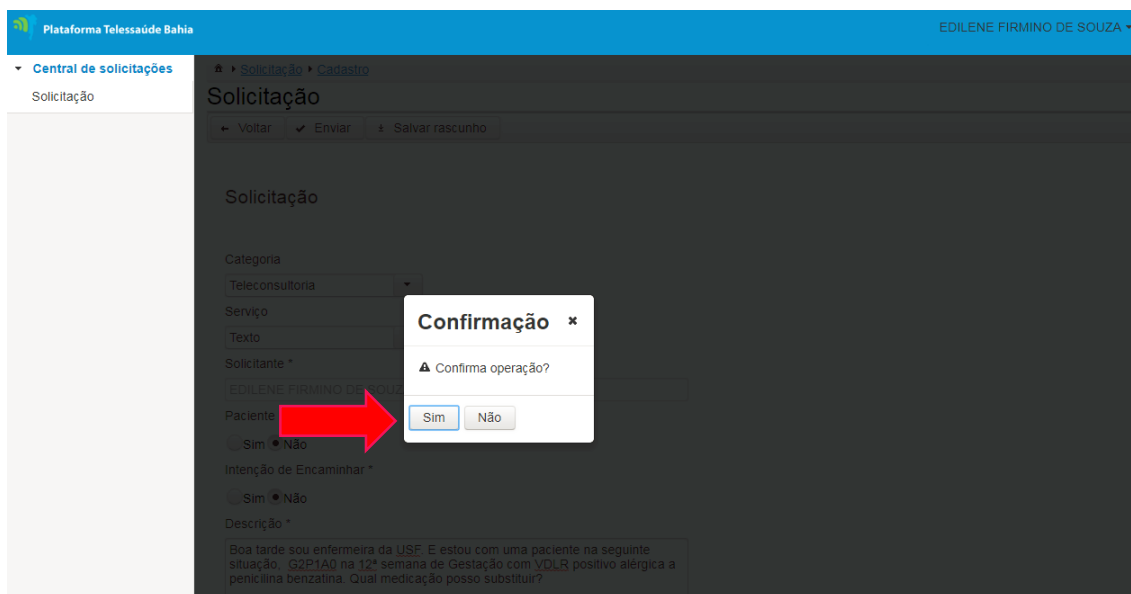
Plataforma Telessaúde Bahia

EDILENE FIRMINO DE SOUZA

Central de solicitações
Solicitação

Solicitação › Cadastro

Solicitação

← Voltar ✔ Enviar ± Salvar rascunho

Solicitação

Categoria
Teleconsultoria
Serviço
Texto
Solicitante *
EDILENE FIRMINO DE SOUZ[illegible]
Paciente
Sim Não
Intenção de Encaminhar *
Sim Não
Descrição *
Boa tarde sou enfermeira da USF. E estou com uma paciente na seguinte situação, G2P1A0 na 12ª semana de Gestação com VDLR positivo alérgica a penicilina benzatina. Qual medicação posso substituir?

Confirmação ×

Confirma operação?

Sim Não